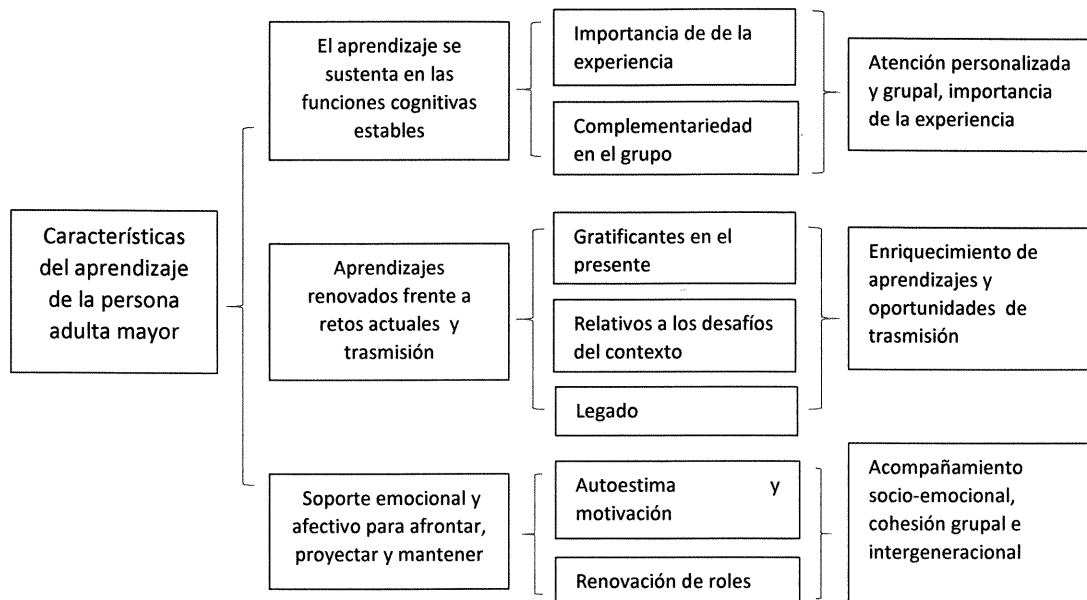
Características del aprendizaje de la persona adulta mayor

El aprendizaje se sustenta en las funciones cognitivas estables

Importancia de de la experiencia

Complementariedad en el grupo

Atención personalizada y grupal, importancia de la experiencia

Aprendizajes renovados frente a retos actuales y trasmisión

Gratificantes en el presente

Relativos a los desafíos del contexto

Legado

Enriquecimiento de aprendizajes y oportunidades de trasmisión

Soporte emocional y afectivo para afrontar, proyectar y mantener

Autoestima y motivación

Renovación de roles

Acompañamiento socio-emocional, cohesión grupal e intergeneracional